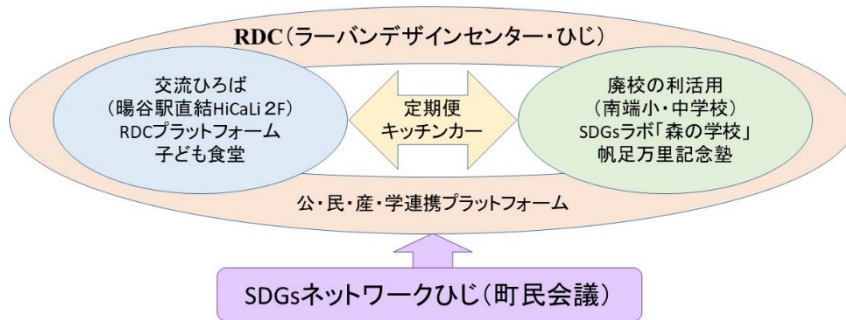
RDC（ラーバンデザインセンター・ひじ）

交流ひろば
（暘谷駅直結HiCaLi 2F）
RDCプラットフォーム
子ども食堂

定期便
キッチンカー

廃校の利活用
（南端小・中学校）
SDGsラボ「森の学校」
帆足万里記念塾

公・民・産・学連携プラットフォーム

SDGsネットワークひじ（町民会議）